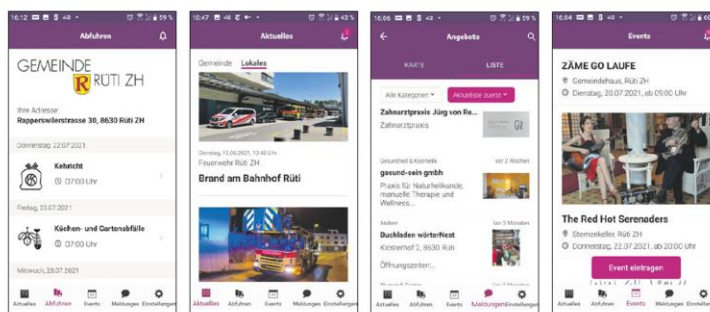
16:12 59 %
Abfuhren
GEMEINDE RÜTI ZH
Ihre Adresse:
Rapperswilerstrasse 30, 8630 Rüti ZH
Donnerstag, 22.07.2021
Kehricht
07:00 Uhr
Freitag, 23.07.2021
Küchen- und Gartenabfälle
07:00 Uhr
Mittwoch, 28.07.2021
Aktuelles Abfuhren Events Meldungen Einstellungen

16:47 43 %
Aktuelles
Gemeinde Lokales
Donnerstag, 15.06.2021, 10:45 Uhr
Feuerwehr Rüti ZH
Brand am Bahnhof Rüti
Aktuelles Abfuhren Events Meldungen Einstellungen

16:06 59 %
Angebote
KARTE LISTE
Alle Kategorien Aktuellste zuerst
Zahnarztpraxis Jürg von Re...
Zahnarztpraxis
Gesundheit & Kosmetik Vor 2 Wochen
gesund-sein gmbh
Praxis für Naturheilkunde, manuelle Therapie und Wellness...
Laden Vor 5 Monaten
Buchladen wörterNest
Kirchenrain 2, 8630 Rüti
Öffnungszeiten:...
Aktuelles Abfuhren Events Meldungen Einstellungen

16:04
Events
ZÄME GO LAUFE
Gemeindehaus, Rüti ZH
Dienstag, 20.07.2021, ab 09:00 Uhr
The Red Hot Serenaders
Sternenkeller, Rüti ZH
Donnerstag, 22.07.2021, ab 20:00 Uhr
Event eintragen
Aktuelles Abfuhren Events Meldungen Einstellungen